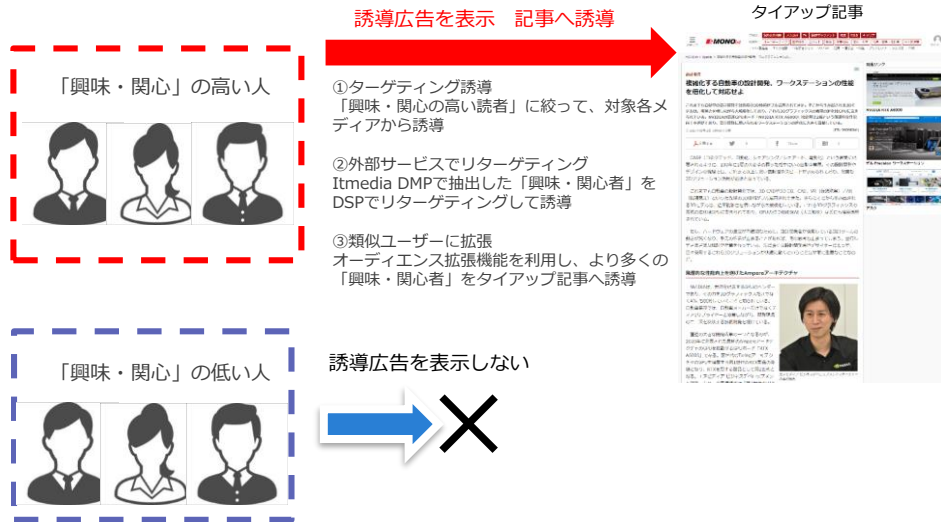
「興味・関心」の高い人

誘導広告を表示　記事へ誘導

タイアップ記事

①ターゲティング誘導
「興味・関心の高い読者」に絞って、対象各メディアから誘導

②外部サービスでリターゲティング
Itmedia DMPで抽出した「興味・関心者」をDSPでリターゲティングして誘導

③類似ユーザーに拡張
オーディエンス拡張機能を利用し、より多くの「興味・関心者」をタイアップ記事へ誘導

「興味・関心」の低い人

誘導広告を表示しない

MONOist

複雑化する自動車の設計開発、ワークステーションの性能を強化して対応せよ

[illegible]